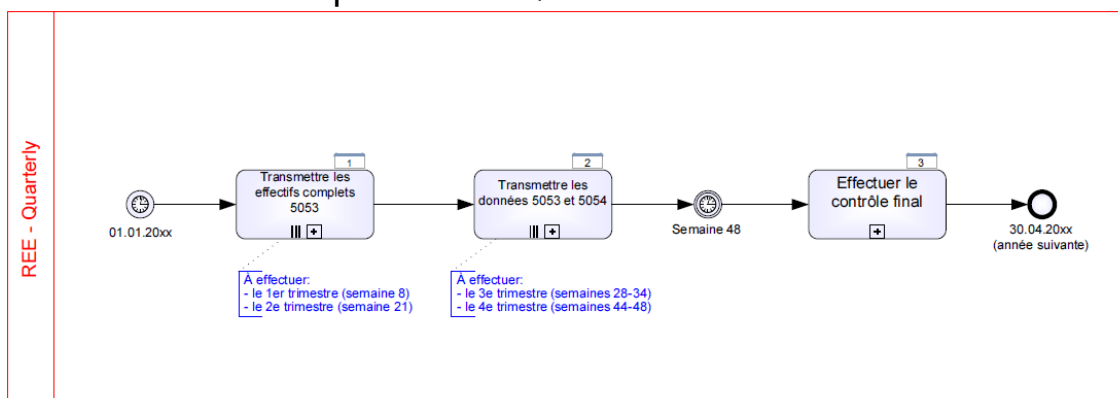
REE - Quarterly

01.01.20xx

1
Transmettre les effectifs complets 5053

À effectuer:
- le 1er trimestre (semaine 8)
- le 2e trimestre (semaine 21)

2
Transmettre les données 5053 et 5054

À effectuer:
- le 3e trimestre (semaines 28-34)
- le 4e trimestre (semaines 44-48)

Semaine 48

3
Effectuer le contrôle final

30.04.20xx
(année suivante)